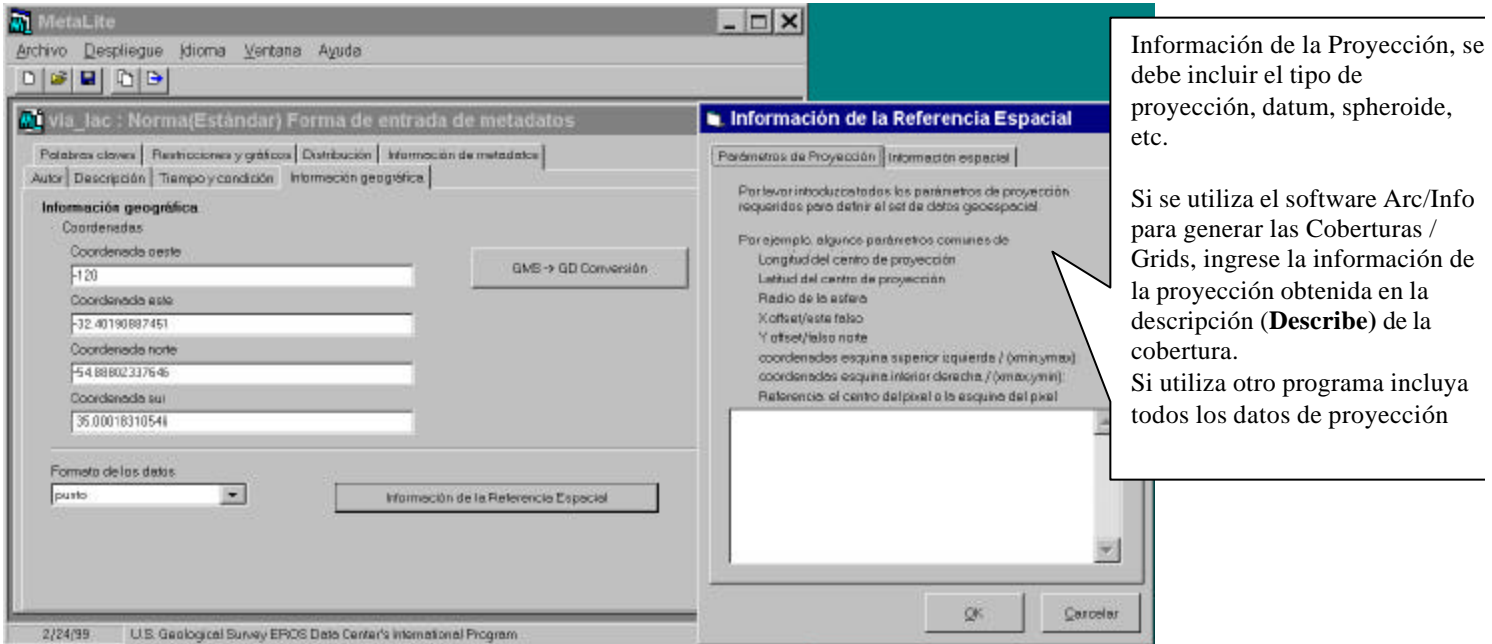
MetaLite

Archivo Despliegue Idioma Ventana Ayuda

via_lac : Norma(Estándar) Forma de entrada de metadatos

Palabras claves | Restricciones y gráficos | Distribución | Información de metadatos
Autor | Descripción | Tiempo y condición | Información geográfica

Información geográfica
Coordenadas
Coordenada oeste
-120
Coordenada este
-32.40190887451
Coordenada norte
-54.88802337646
Coordenada sur
35.00018310546

GMS -> GD Conversión

Formato de los datos
punto

Información de la Referencia Espacial

2/24/99 U.S. Geological Survey EROS Data Center's International Program

Información de la Referencia Espacial

Parámetros de Proyección | Información espacial

Por favor introduzca todos los parámetros de proyección requeridos para definir el set de datos geoespacial.

Por ejemplo, algunos parámetros comunes de:
Longitud del centro de proyección
Latitud del centro de proyección
Radio de la esfera
X offset/este falso
Y offset/falso norte
coordenadas esquina superior izquierda / (xmin,ymax)
coordenadas esquina inferior derecha / (xmax,ymin):
Referencia: el centro del pixel o la esquina del pixel

OK Cancelar

Información de la Proyección, se debe incluir el tipo de proyección, datum, spheroide, etc.

Si se utiliza el software Arc/Info para generar las Coberturas / Grids, ingrese la información de la proyección obtenida en la descripción (**Describe**) de la cobertura.
Si utiliza otro programa incluya todos los datos de proyección